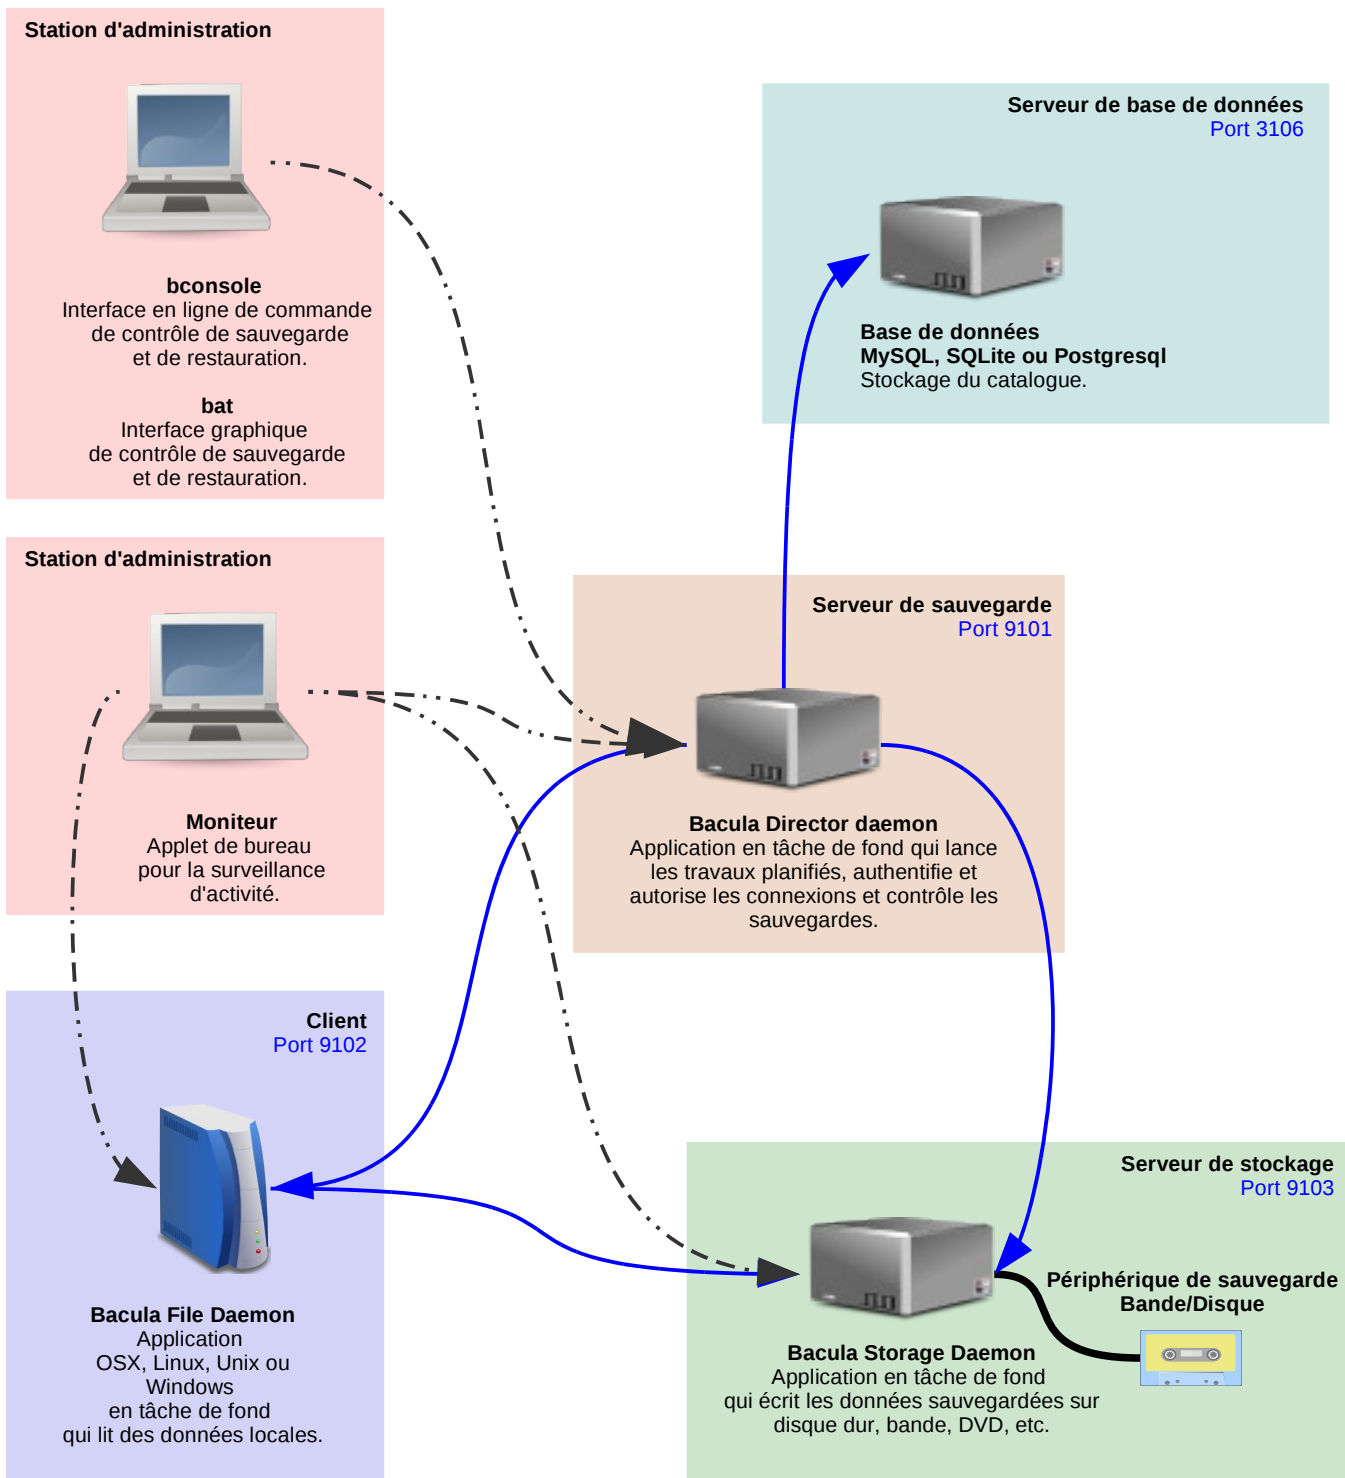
Station d'administration

bconsole
Interface en ligne de commande de contrôle de sauvegarde et de restauration.

bat
Interface graphique de contrôle de sauvegarde et de restauration.

Serveur de base de données
Port 3106

Base de données
MySQL, SQLite ou Postgresql
Stockage du catalogue.

Station d'administration

Moniteur
Applet de bureau pour la surveillance d'activité.

Serveur de sauvegarde
Port 9101

Bacula Director daemon
Application en tâche de fond qui lance les travaux planifiés, authentifie et autorise les connexions et contrôle les sauvegardes.

Client
Port 9102

Bacula File Daemon
Application
OSX, Linux, Unix ou Windows
en tâche de fond
qui lit des données locales.

Serveur de stockage
Port 9103

Périphérique de sauvegarde
Bande/Disque

Bacula Storage Daemon
Application en tâche de fond qui écrit les données sauvegardées sur disque dur, bande, DVD, etc.